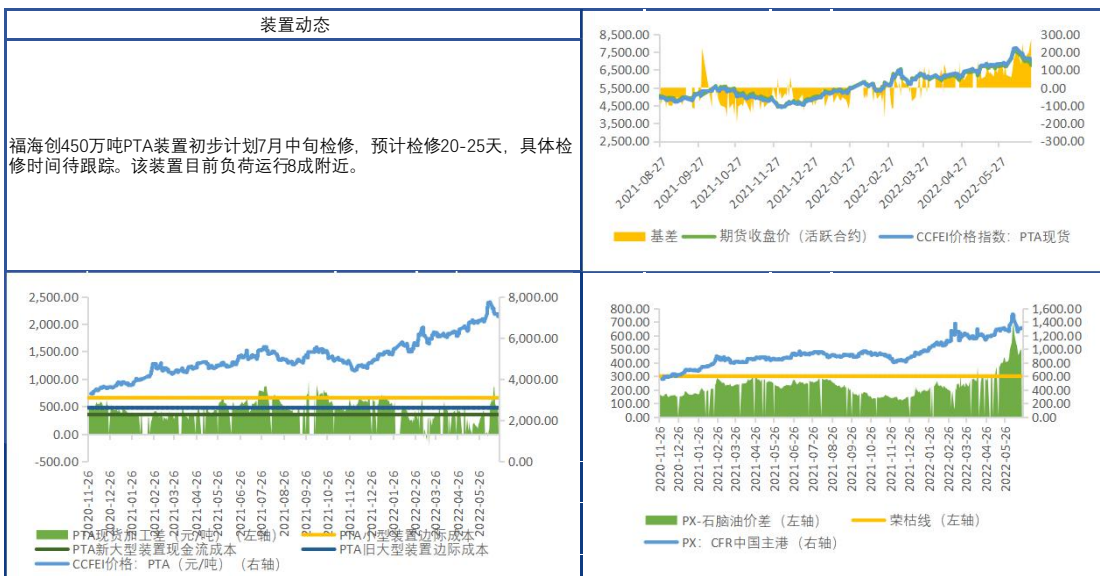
装置动态

福海创450万吨PTA装置初步计划7月中旬检修，预计检修20-25天，具体检修时间待跟踪。该装置目前负荷运行8成附近。

8,500.00
7,500.00
6,500.00
5,500.00
4,500.00
3,500.00
2,500.00

300.00
200.00
100.00
0.00
-100.00
-200.00
-300.00

2021-08-27
2021-09-27
2021-10-27
2021-11-27
2021-12-27
2022-01-27
2022-02-27
2022-03-27
2022-04-27
2022-05-27

基差 期货收盘价（活跃合约） CCFEI价格指数：PTA现货

2,500.00
2,000.00
1,500.00
1,000.00
500.00
0.00
-500.00

8,000.00
6,000.00
4,000.00
2,000.00
0.00

2020-11-26
2020-12-26
2021-01-26
2021-02-26
2021-03-26
2021-04-26
2021-05-26
2021-06-26
2021-07-26
2021-08-26
2021-09-26
2021-10-26
2021-11-26
2021-12-26
2022-01-26
2022-02-26
2022-03-26
2022-04-26
2022-05-26

PTA现货加工差（元/吨）（左轴） PTA小型装置边际成本
PTA新大型装置现金流成本 PTA旧大型装置边际成本
CCFEI价格：PTA（元/吨）（右轴）

800.00
700.00
600.00
500.00
400.00
300.00
200.00
100.00
0.00

1,600.00
1,400.00
1,200.00
1,000.00
800.00
600.00
400.00
200.00
0.00

2020-11-26
2020-12-26
2021-01-26
2021-02-26
2021-03-26
2021-04-26
2021-05-26
2021-06-26
2021-07-26
2021-08-26
2021-09-26
2021-10-26
2021-11-26
2021-12-26
2022-01-26
2022-02-26
2022-03-26
2022-04-26
2022-05-26

PX-石脑油价差（左轴） 荣枯线（左轴）
PX：CFR中国主港（右轴）